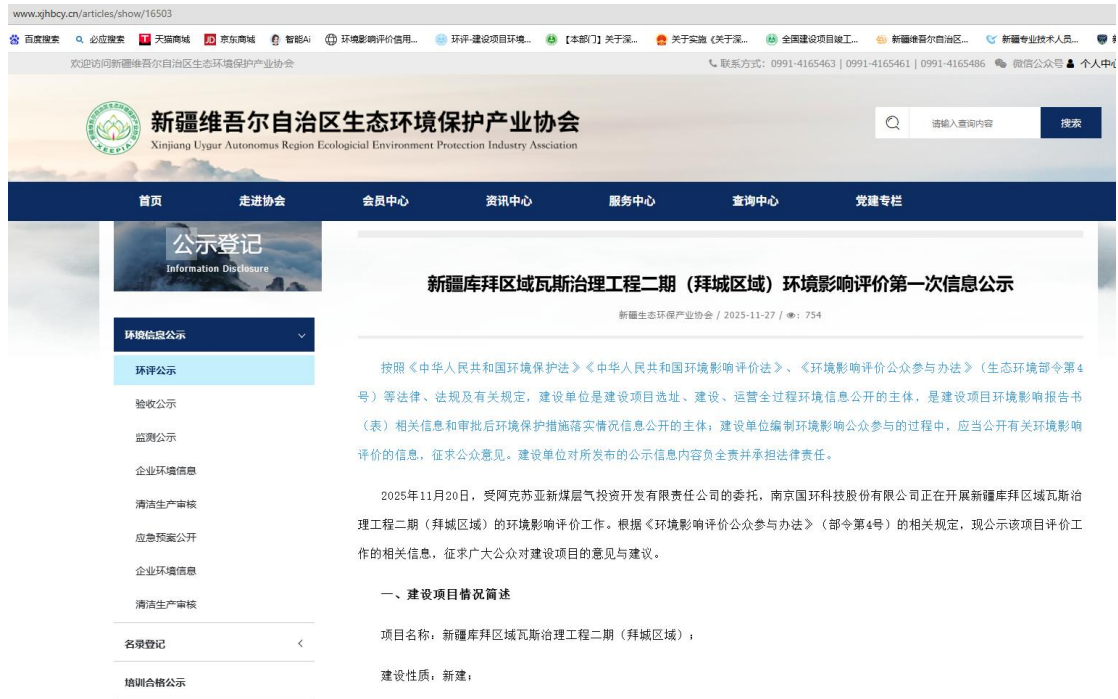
www.xjhbcy.cn/articles/show/16503

百度搜索　必应搜索　天猫商城　京东商城　智能Ai　环境影响评价信用...　环评-建设项目环境...　【本部门】关于深...　关于实施《关于深...　全国建设项目竣工...　新疆维吾尔自治区...　新疆专业技术人员...

欢迎访问新疆维吾尔自治区生态环境保护产业协会

联系方式：0991-4165463 | 0991-4165461 | 0991-4165486　微信公众号　个人中心

XEEPIA

新疆维吾尔自治区生态环境保护产业协会
Xinjiang Uygur Autonomus Region Ecological Environment Protection Industry Association

请输入查询内容　搜索

首页　走进协会　会员中心　资讯中心　服务中心　查询中心　党建专栏

公示登记
Information Disclosure

环境信息公示
环评公示
验收公示
监测公示
企业环境信息
清洁生产审核
应急预案公开
企业环境信息
清洁生产审核
名录登记
培训合格公示

新疆库拜区域瓦斯治理工程二期（拜城区域）环境影响评价第一次信息公示

新疆生态环保产业协会 / 2025-11-27 / 754

按照《中华人民共和国环境保护法》《中华人民共和国环境影响评价法》、《环境影响评价公众参与办法》（生态环境部令第4号）等法律、法规及有关规定，建设单位是建设项目选址、建设、运营全过程环境信息公开的主体，是建设项目环境影响报告书（表）相关信息和审批后环境保护措施落实情况信息公开的主体；建设单位编制环境影响公众参与的过程中，应当公开有关环境影响评价的信息，征求公众意见。建设单位对所发布的公示信息内容负全责并承担法律责任。

2025年11月20日，受阿克苏亚新煤层气投资开发有限责任公司的委托，南京国环科技股份有限公司正在开展新疆库拜区域瓦斯治理工程二期（拜城区域）的环境影响评价工作。根据《环境影响评价公众参与办法》（部令第4号）的相关规定，现公示该项目评价工作的相关信息，征求广大公众对建设项目的意见与建议。

一、建设项目情况简述

项目名称：新疆库拜区域瓦斯治理工程二期（拜城区域）；

建设性质：新建；